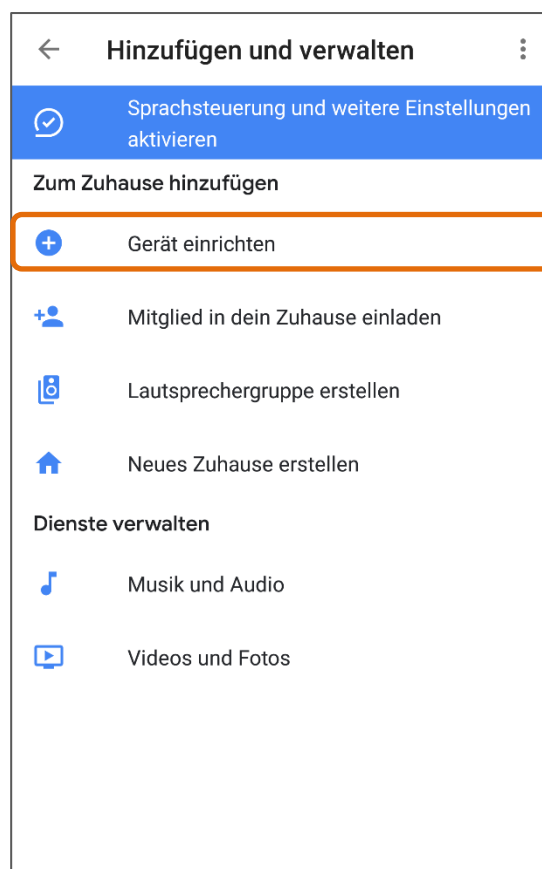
Hinzufügen und verwalten

Sprachsteuerung und weitere Einstellungen aktivieren

Zum Zuhause hinzufügen

Gerät einrichten

Mitglied in dein Zuhause einladen

Lautsprechergruppe erstellen

Neues Zuhause erstellen

Dienste verwalten

Musik und Audio

Videos und Fotos